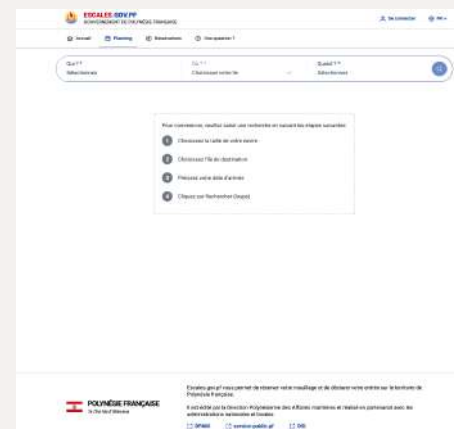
ESCALES.GOV.PF
GOUVERNEMENT DE POLYNÉSIE FRANÇAISE

Se connecter

Accueil
Planning
Réservations
Une question ?

Qui ? *
Sélectionnez

Où ? *
Choisissez votre île

Quand ? *
Sélectionnez

Pour commencer, veuillez saisir une recherche en suivant les étapes suivantes :

1 Choisissez la taille de votre navire

2 Choisissez l'île de destination

3 Précisez votre date d'arrivée

4 Cliquez sur Rechercher (loupe)

POLYNÉSIE FRANÇAISE
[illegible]

Escales.gov.pf vous permet de réserver votre mouillage et de déclarer votre entrée sur le territoire de Polynésie française.

Il est édité par la Direction Polynésienne des Affaires Maritimes et réalisé en partenariat avec les administrations nationales et locales.

DPAM
service-public.pf
DGI